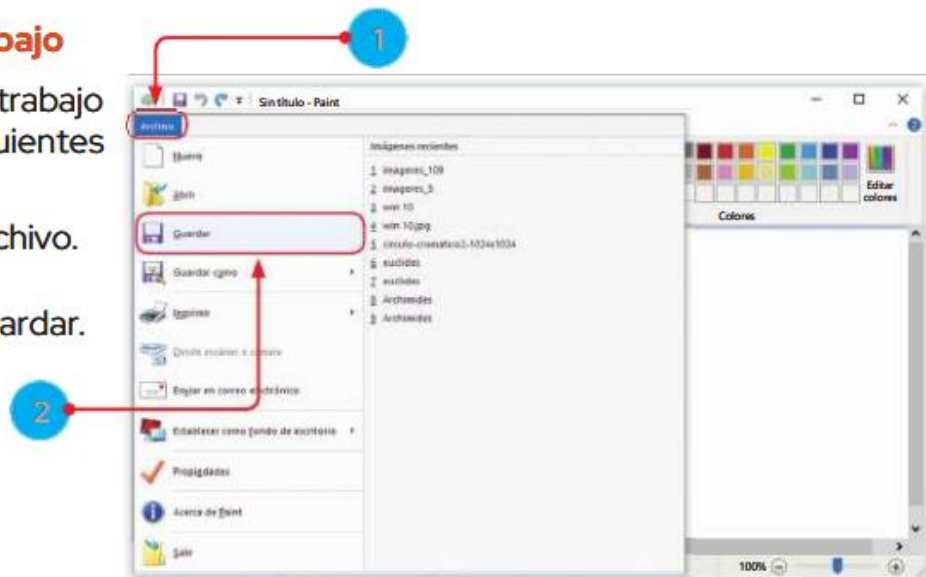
bajo

trabajo
uientes

chivo.

ardar.

1

2

Sin título - Paint

Archivo

Nuevo

Abrir

Guardar

Guardar como

Imprimir

Desde escáner o cámara

Enviar en correo electrónico

Establecer como fondo de escritorio

Propiedades

Acerca de Paint

Salir

Imágenes recientes

1 imagenes_109
2 imagenes_5
3 win 10
4 win 10.jpg
5 circulo-cromatico2-1024x1024
6 euclides
7 euclides
8 Archimedes
9 Archimedes

Editar colores

Colores

100%